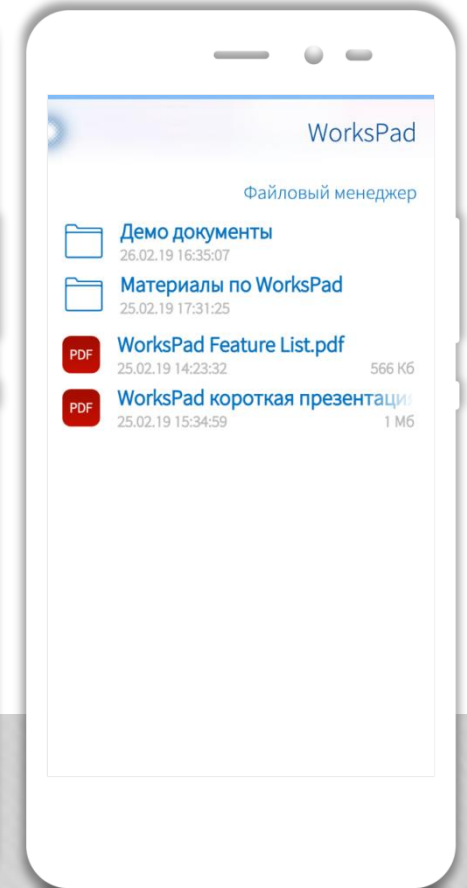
WorksPad

Файловый менеджер

Демо документы
26.02.19 16:35:07

Материалы по WorksPad
25.02.19 17:31:25

PDF WorksPad Feature List.pdf
25.02.19 14:23:32 566 Кб

PDF WorksPad короткая презентаци
25.02.19 15:34:59 1 Мб